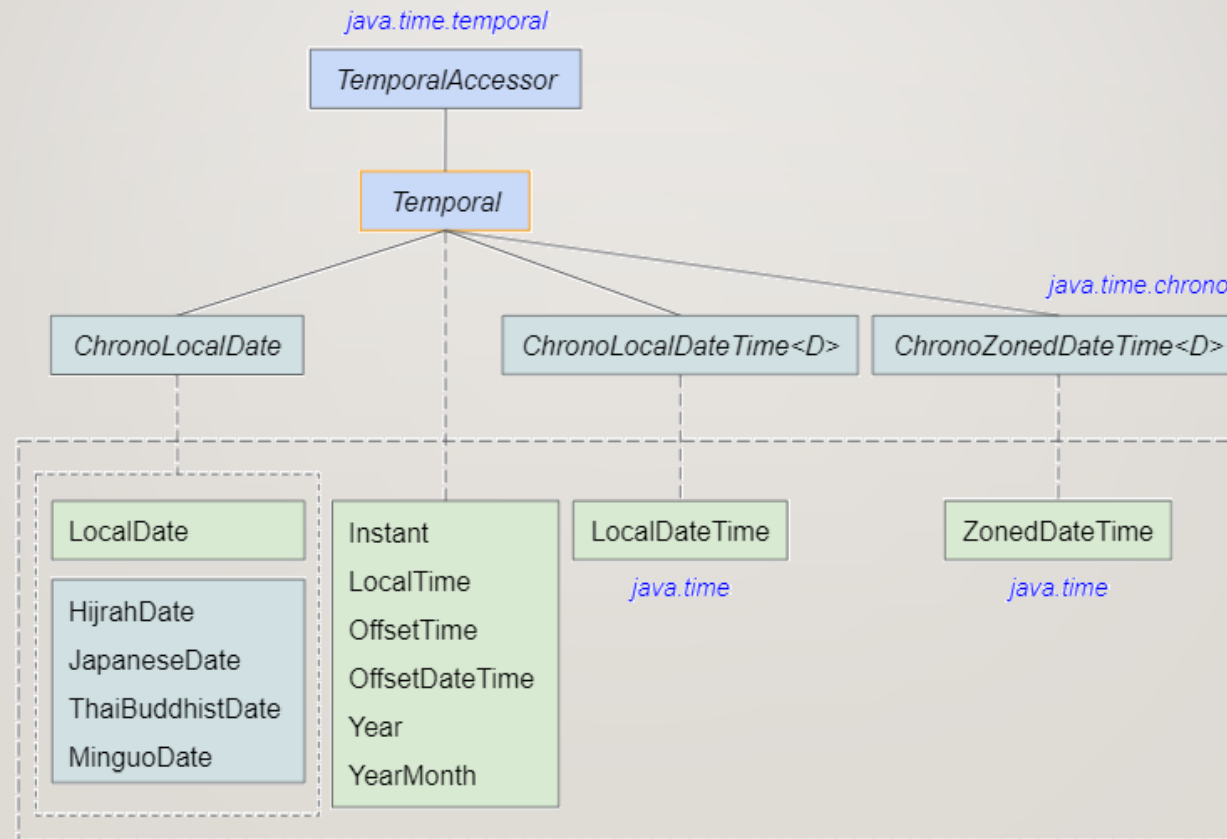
java.time.temporal

TemporalAccessor

Temporal

java.time.chrono

ChronoLocalDate

ChronoLocalDateTime<D>

ChronoZonedDateTime<D>

LocalDate

HijrahDate
JapaneseDate
ThaiBuddhistDate
MinguoDate

Instant
LocalTime
OffsetTime
OffsetDateTime
Year
YearMonth

LocalDateTime

java.time

ZonedDateTime

java.time